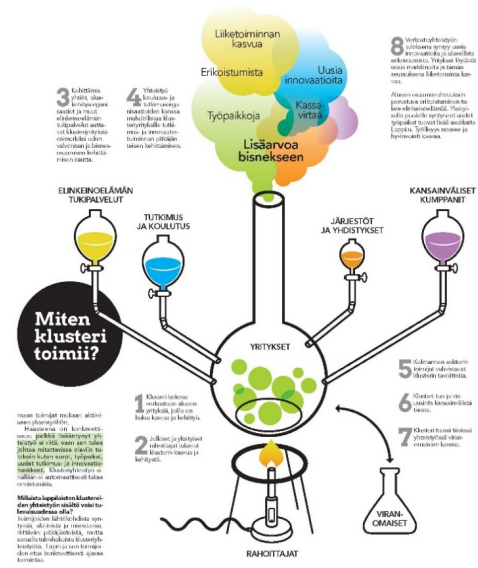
Liiketoiminnan kasvua

Erikoistumista

Uusia innovaatioita

Työpaikkoja

Kassavirtaa

Lisäarvoa bisnekseen

8 Verkostoyhteistyön tuloksena syntyy uusia innovaatioita ja alueellista erikoistumista. Yritykset löytävät uusia markkinoita ja tämän seurauksena liiketoiminta kasvaa.

Alueen osaamiskeskittymien perustana erikoistuminen tuo kilpailuetua. Yksityisellä puolella syntyvät uudet työpaikat tuovat lisää asukkaita Lappiin. Työllisyys nousee ja hyvinvointi kasvaa.

3 Kehittämisyhtiöt, oppilaitos ja kehitysyhtiöt tuottavat palveluita alueen yrityksille, verkostoista ja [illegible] kehittämisen.

4 Yhteistyö koulutus- ja tutkimusorganisaatioiden kanssa mahdollistaa yrityksille tutkimus- ja innovaatiotoiminnan pitkäjänteisen kehittämisen.

ELINKEINOELÄMÄN TUKIPALVELUT

TUTKIMUS JA KOULUTUS

JÄRJESTÖT JA YHDISTYKSET

KANSAINVÄLISET KUMPPANIT

Miten klusteri toimii?

YRITYKSET

1 Klusteri koostuu verkostoon alueen yrityksistä, joilla on halua kasvaa ja kehittyä.

2 Julkiset ja yksityiset rahoittajat tukevat klusterin kasvua ja kehitystä.

5 Kolmannen sektorin toimijat vahvistavat klusterin tavoitteita.

6 Klusteri tuo ja tie uusista kansainvälisiä tasoja.

7 Klusteri toimii tiiviissä yhteistyössä viranomaisten kanssa.

muun toimijat mukaan aktiiviseen yhteistyöhön.

Haasteena on konkreettisesti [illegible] ja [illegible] pelkkä isäntäyhteisö, vaan sen tulee johtaa mitattavissa oleviin tuloksiin klusterin, työpaikat, uudet tutkimus- ja innovaatiohankkeet. Klusteriyhteistyö onnistuu vain automaattisesti tulee onnistumaan.

Millaista Lappiin klusterin yhteistyön sisältö voisi tulevaisuudessa olla?

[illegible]

RAHOITTAJAT

VIRANOMAISET